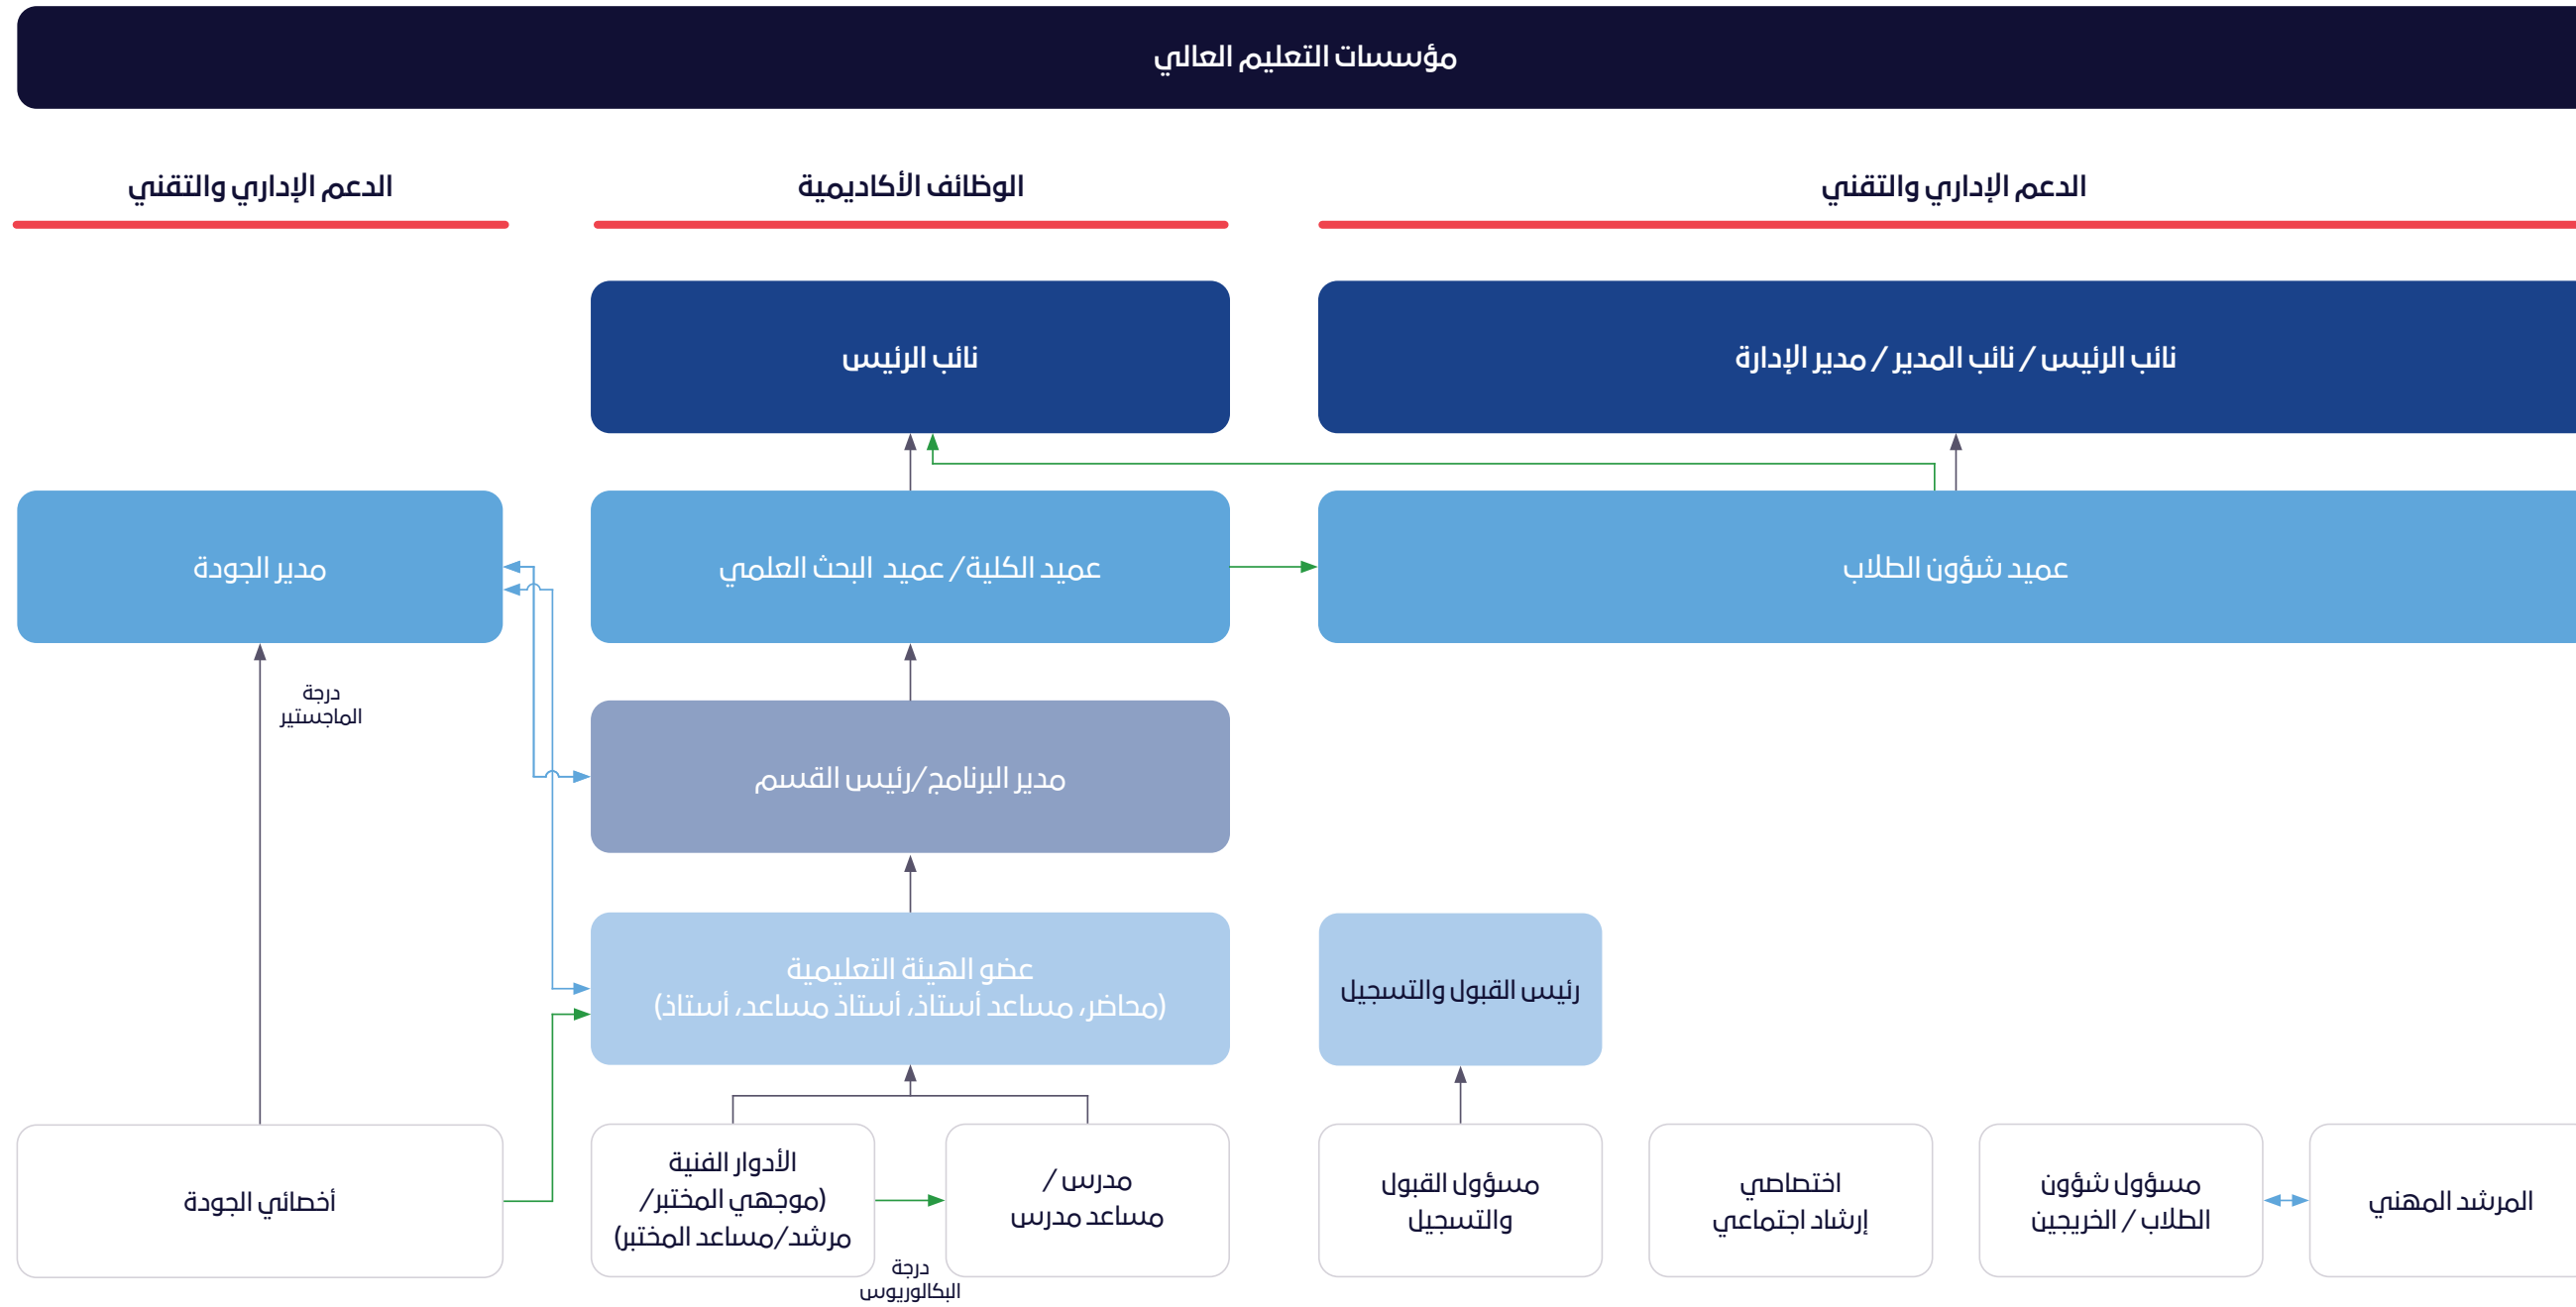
مؤسسات التعليم العالي

الدعم الإداري والتقني

الوظائف الأكاديمية

الدعم الإداري والتقني

نائب الرئيس

نائب الرئيس / نائب المدير / مدير الإدارة

مدير الجودة

عميد الكلية / عميد البحث العلمي

عميد شؤون الطلاب

درجة الماجستير

مدير البرنامج/رئيس القسم

عضو الهيئة التعليمية (محاضر، مساعد أستاذ، أستاذ مساعد، أستاذ)

رئيس القبول والتسجيل

أخصائي الجودة

الأدوار الفنية (موجهي المختبر/ مرشد/مساعد المختبر)

مدرس / مساعد مدرس

درجة البكالوريوس

مسؤول القبول والتسجيل

اختصاصي إرشاد اجتماعي

مسؤول شؤون الطلاب / الخريجين

المرشد المهني